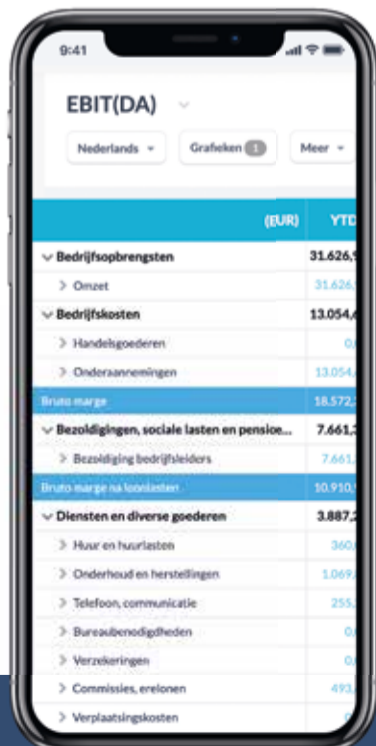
9:41

EBIT(DA)

Nederlands

Grafieken 1

Meer

(EUR) YTD

Bedrijfsopbrengsten 31.626,

Omzet 31.626,

Bedrijfskosten 13.054,

Handelsgoederen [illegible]

Onderaannemingen 13.054,

Bruto marge 18.572,

Bezoldigingen, sociale lasten en pensioe... 7.661,

Bezoldiging bedrijfsleiders 7.661,

Bruto marge na loonlasten 10.910,

Diensten en diverse goederen 3.887,

Huur en huurlasten 360,

Onderhoud en herstellingen 1.069,

Telefoon, communicatie 255,

Bureaubenodigdheden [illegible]

Verzekeringen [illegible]

Commissies, erelonen 493,

Verplaatsingskosten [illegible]